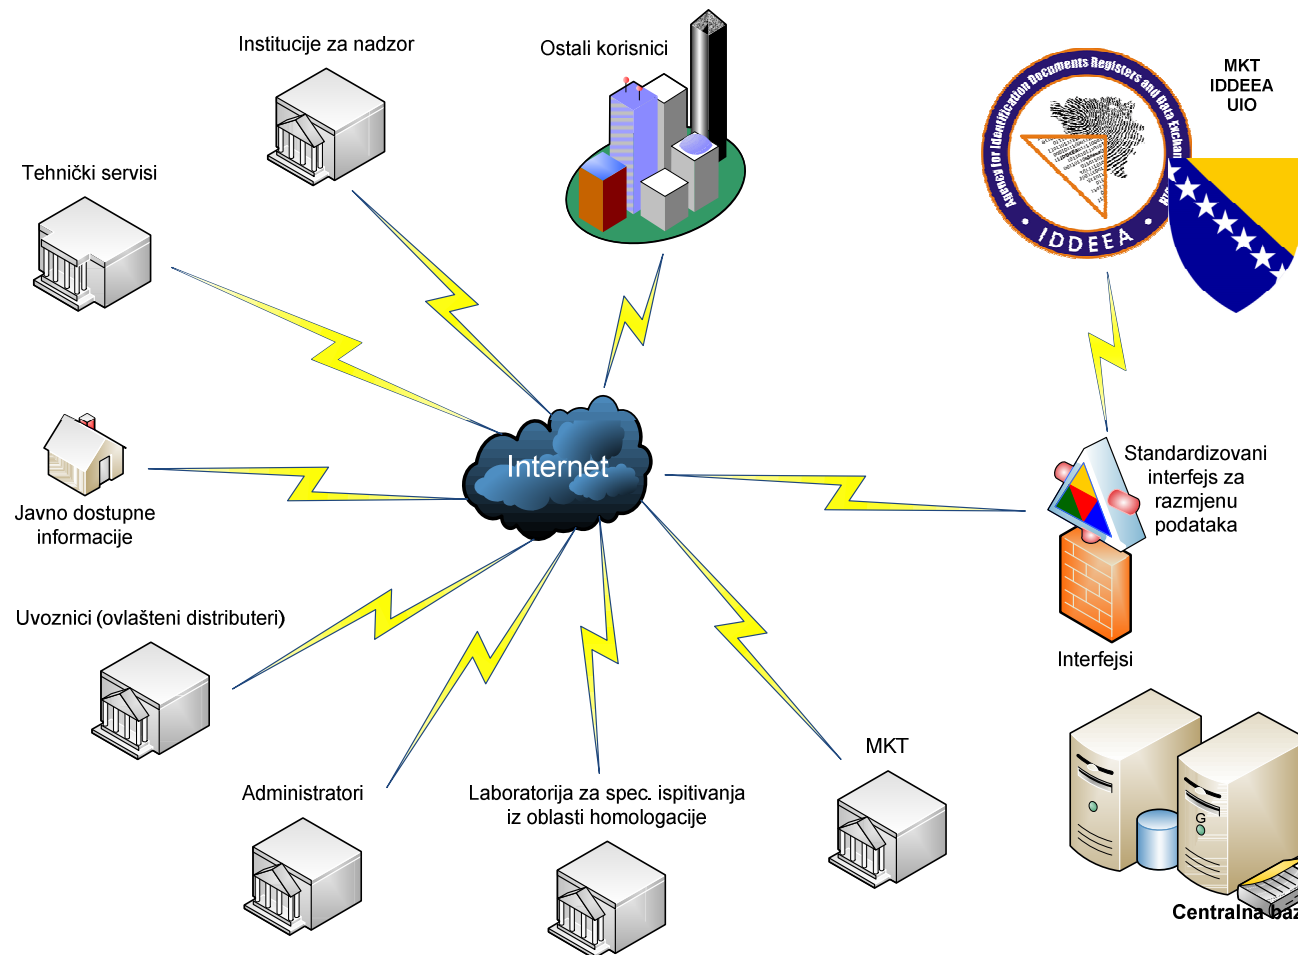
Institucije za nadzor

Ostali korisnici

MKT
IDDEEA
UIO

Agency for Identification Documents Registers and Data Exchange

IDDEEA

Tehnički servisi

Internet

Javno dostupne informacije

Standardizovani interfejs za razmjenu podataka

Interfejsi

Uvoznici (ovlašteni distributeri)

MKT

Administratori

Laboratorija za spec. ispitivanja iz oblasti homologacije

Centralna baz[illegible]